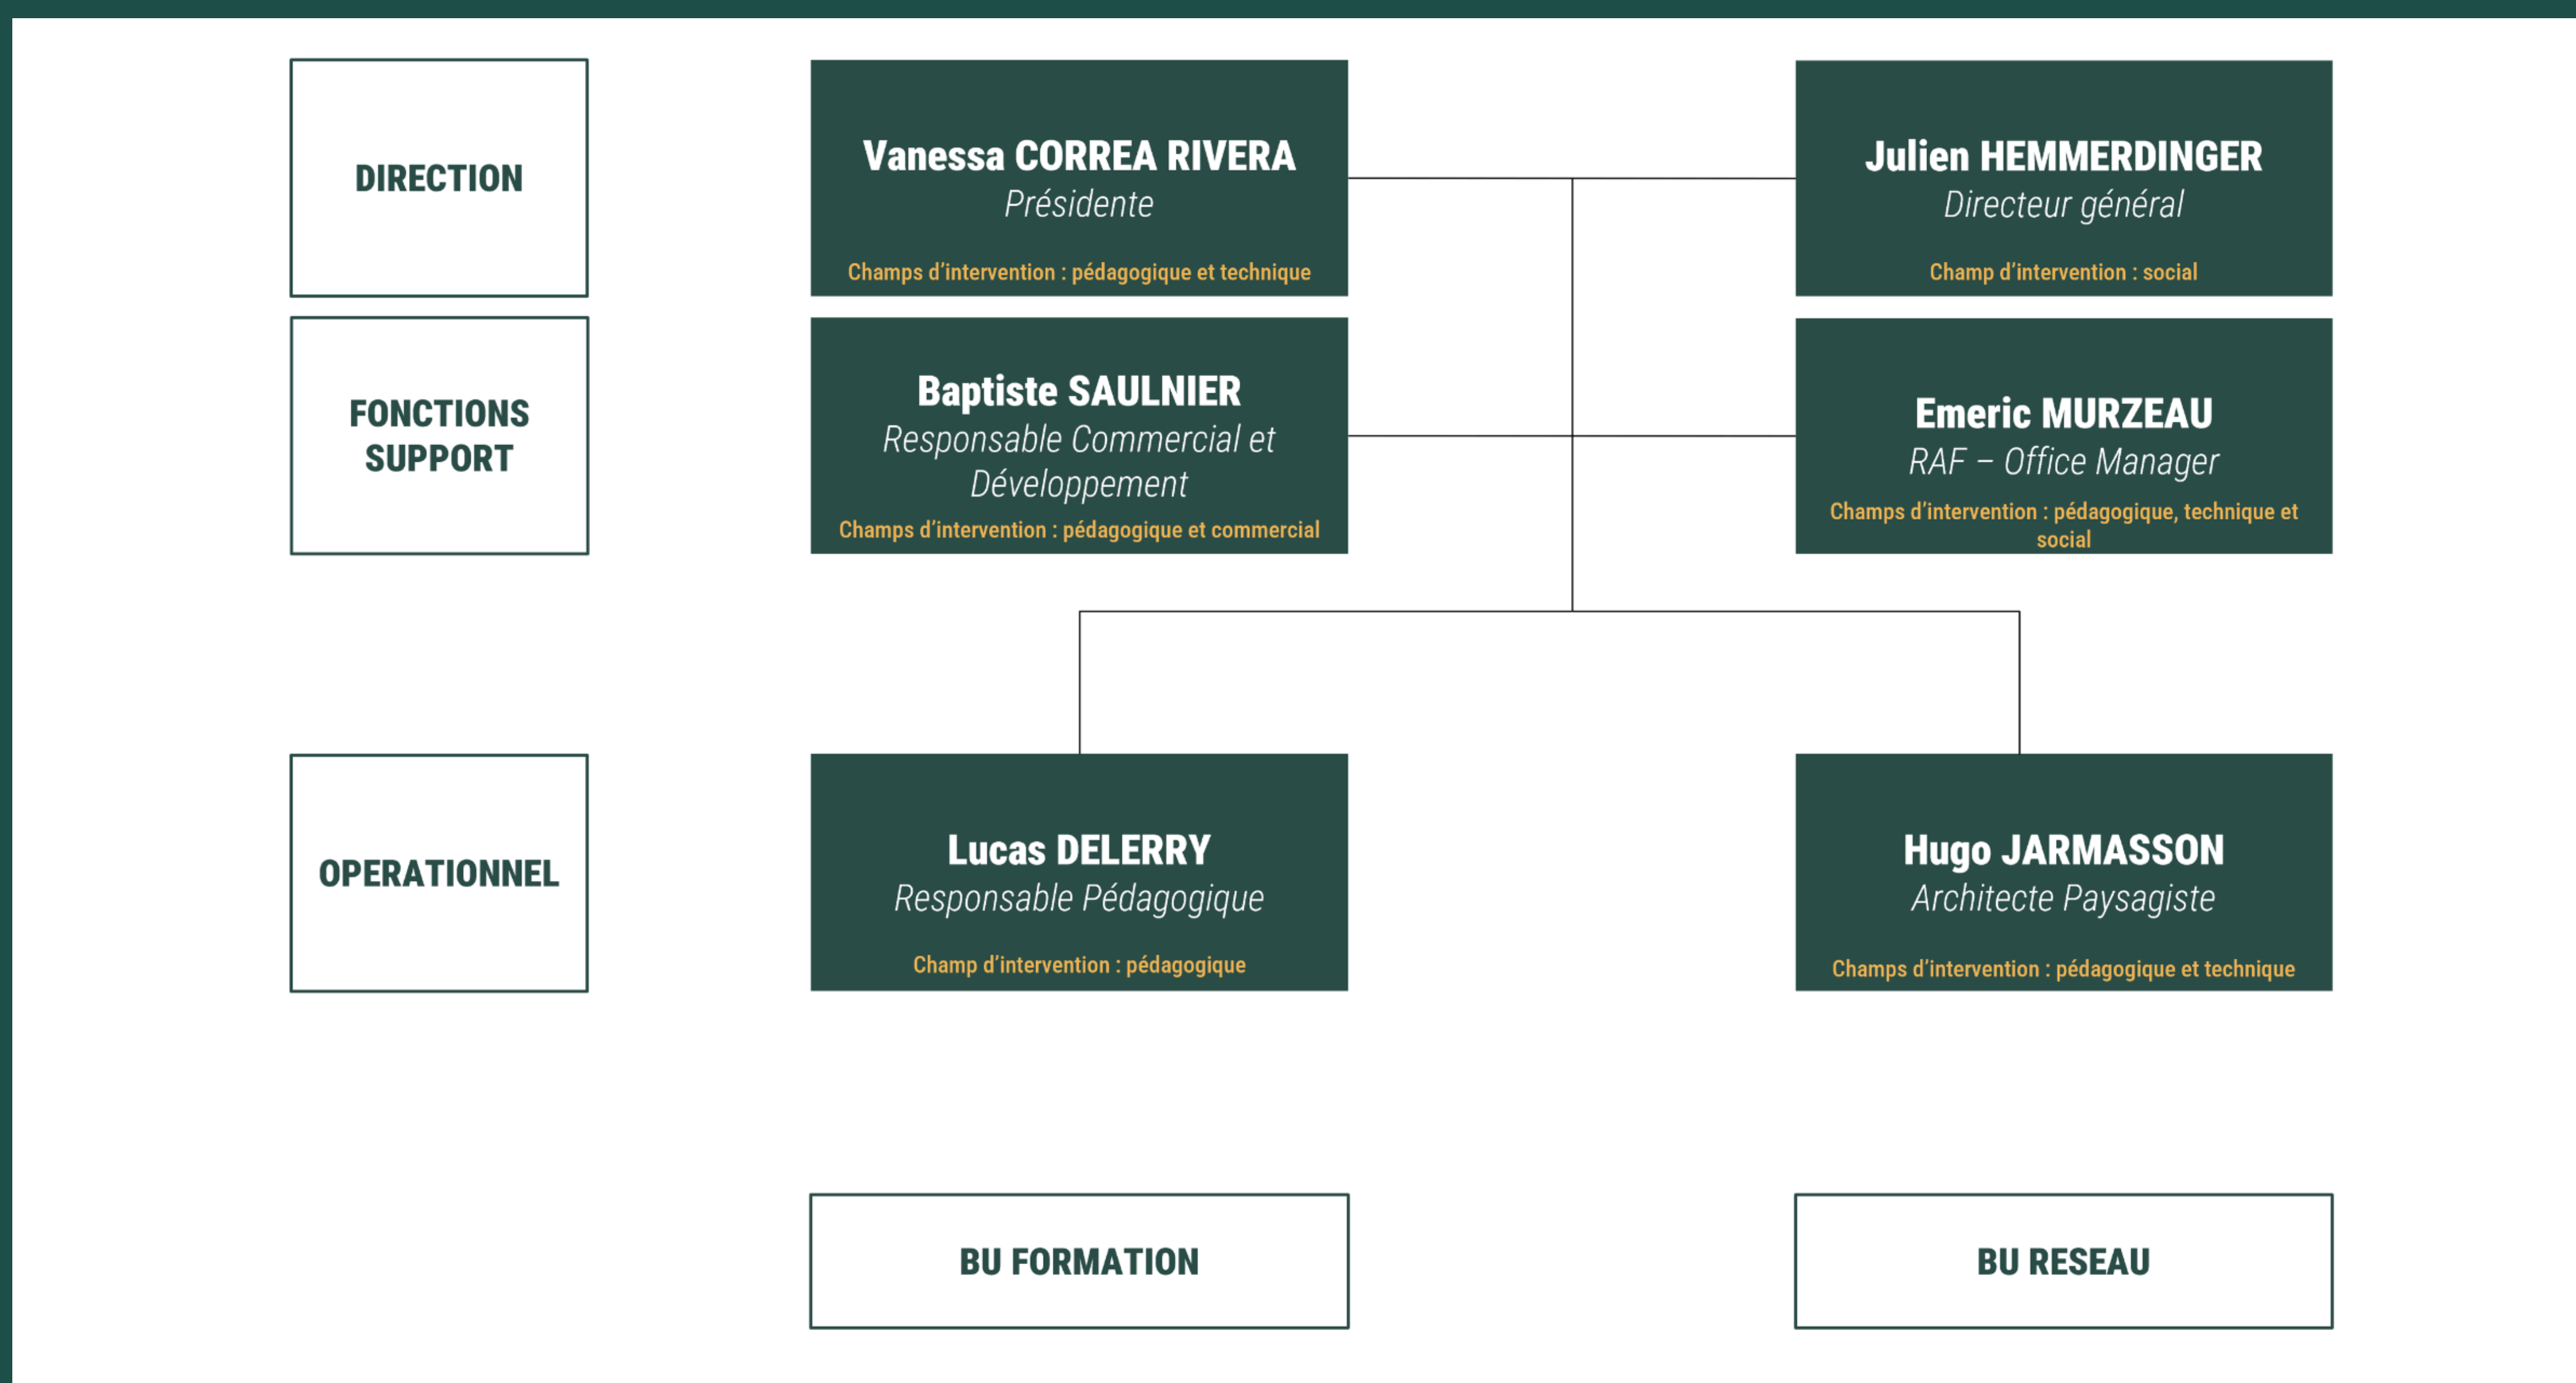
DIRECTION

Vanessa CORREA RIVERA
Présidente
Champs d'intervention : pédagogique et technique

Julien HEMMERDINGER
Directeur général
Champ d'intervention : social

FONCTIONS SUPPORT

Baptiste SAULNIER
Responsable Commercial et Développement
Champs d'intervention : pédagogique et commercial

Emeric MURZEAU
RAF – Office Manager
Champs d'intervention : pédagogique, technique et social

OPERATIONNEL

Lucas DELERRY
Responsable Pédagogique
Champ d'intervention : pédagogique

Hugo JARMASSON
Architecte Paysagiste
Champs d'intervention : pédagogique et technique

BU FORMATION

BU RESEAU